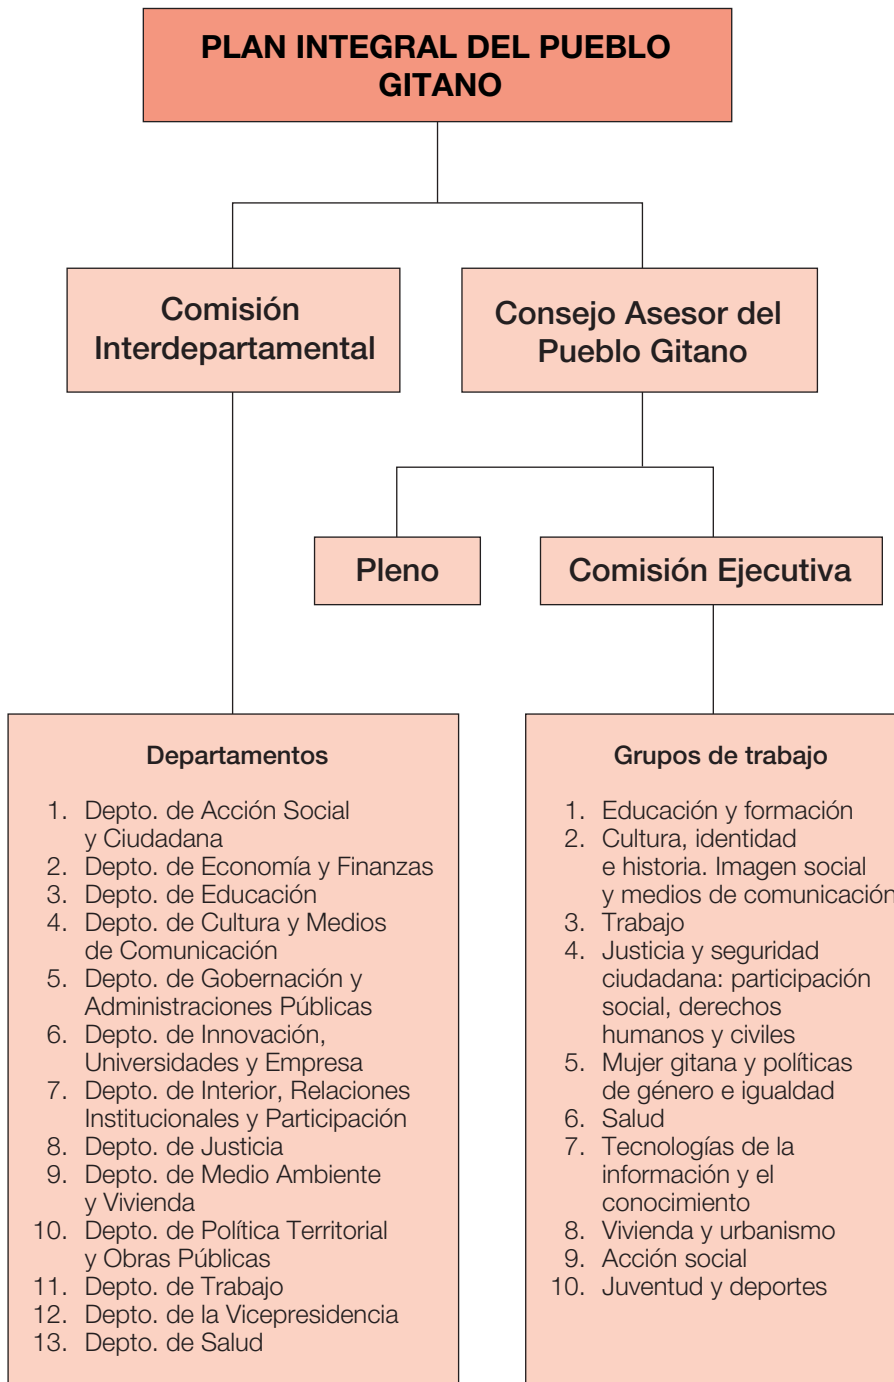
PLAN INTEGRAL DEL PUEBLO GITANO

Comisión Interdepartamental

Consejo Asesor del Pueblo Gitano

Pleno

Comisión Ejecutiva

Departamentos

1. Depto. de Acción Social y Ciudadana
2. Depto. de Economía y Finanzas
3. Depto. de Educación
4. Depto. de Cultura y Medios de Comunicación
5. Depto. de Gobernación y Administraciones Públicas
6. Depto. de Innovación, Universidades y Empresa
7. Depto. de Interior, Relaciones Institucionales y Participación
8. Depto. de Justicia
9. Depto. de Medio Ambiente y Vivienda
10. Depto. de Política Territorial y Obras Públicas
11. Depto. de Trabajo
12. Depto. de la Vicepresidencia
13. Depto. de Salud

Grupos de trabajo

1. Educación y formación
2. Cultura, identidad e historia. Imagen social y medios de comunicación
3. Trabajo
4. Justicia y seguridad ciudadana: participación social, derechos humanos y civiles
5. Mujer gitana y políticas de género e igualdad
6. Salud
7. Tecnologías de la información y el conocimiento
8. Vivienda y urbanismo
9. Acción social
10. Juventud y deportes